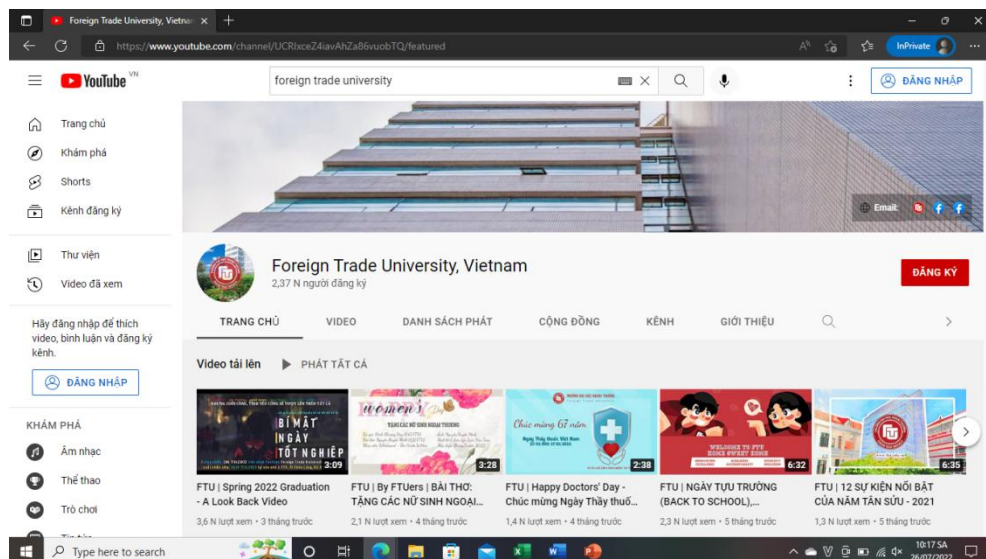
Foreign Trade University, Vietnam ×  +

https://www.youtube.com/channel/UCRlxceZ4iavAhZa86vuobTQ/featured

InPrivate

YouTube VN

foreign trade university

ĐĂNG NHẬP

Trang chủ
Khám phá
Shorts
Kênh đăng ký

Thư viện
Video đã xem

Hãy đăng nhập để thích video, bình luận và đăng ký kênh.

ĐĂNG NHẬP

KHÁM PHÁ
Âm nhạc
Thể thao
Trò chơi
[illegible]

Email

Foreign Trade University, Vietnam
2,37 N người đăng ký

ĐĂNG KÝ

TRANG CHỦ  VIDEO  DANH SÁCH PHÁT  CỘNG ĐỒNG  KÊNH  GIỚI THIỆU

Video tải lên  PHÁT TẤT CẢ

BÍ MẬT NGÀY TỐT NGHIỆP 3:09
FTU | Spring 2022 Graduation - A Look Back Video
3,6 N lượt xem • 3 tháng trước

women's 3:28
FTU | By FTUers | BÀI THƠ: TẶNG CÁC NỮ SINH NGOẠI...
2,1 N lượt xem • 4 tháng trước

Chúc mừng 67 năm 2:38
FTU | Happy Doctors' Day - Chúc mừng Ngày Thầy thuố...
1,4 N lượt xem • 4 tháng trước

WELCOME TO FTU 6:32
FTU | NGÀY TỰU TRƯỜNG (BACK TO SCHOOL),...
2,3 N lượt xem • 5 tháng trước

6:35
FTU | 12 SỰ KIỆN NỔI BẬT CỦA NĂM TÂN SỬU - 2021
1,3 N lượt xem • 5 tháng trước

Type here to search

10:17 SA
26/07/2022